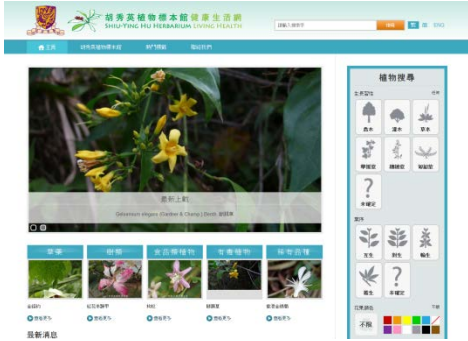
胡秀英植物標本館 健康生活網
SHIU-YING HU HERBARIUM LIVING HEALTH

主頁
胡秀英植物標本館
熱門關鍵
聯絡我們

最新上載
Gelsemium elegans (Gardner & Champ.) Benth. 鉤吻

草藥
樹木
食品類植物
有毒植物
珍奇品種

查看更多
查看更多
查看更多
查看更多
查看更多

最新消息

植物搜尋
生長型態
喬木
灌木
草本
藤蔓植物
纏繞植物
寄生植物
未確定
葉序
互生
對生
輪生
簇生
未確定
花瓣顏色
不限